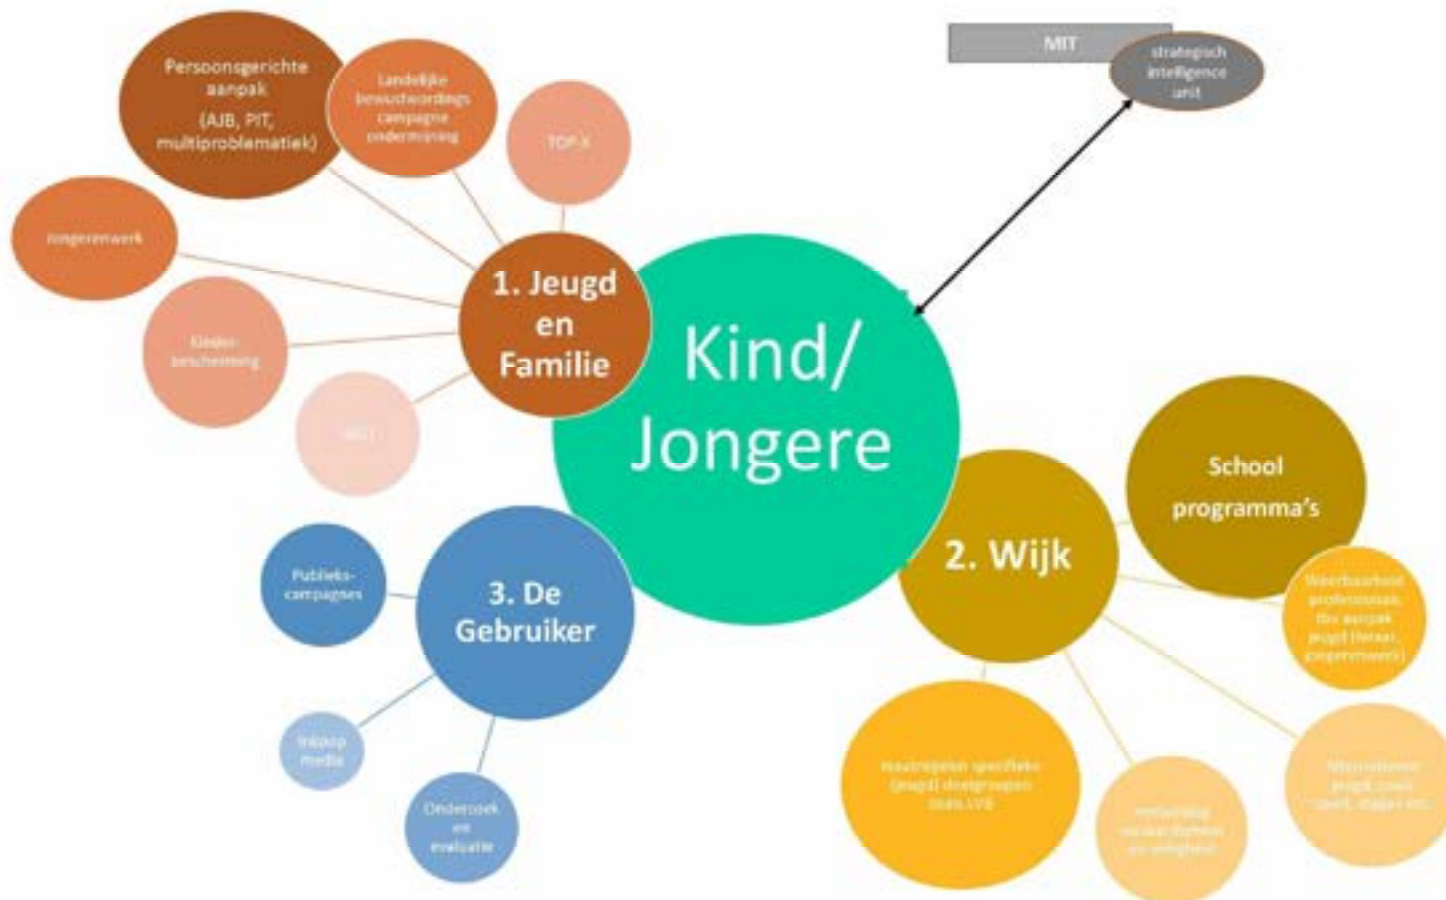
MIT

strategisch intelligence unit

Persoonsgerichte aanpak (AJB, PIT, multiproblematiek)

Landelijke bewustwordings campagne ondermijning

TOP X

Jongerenwerk

1. Jeugd en Familie

Kinder- bescherming

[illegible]

Kind/ Jongere

School programma's

2. Wijk

Weerbaarheid professionals, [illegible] aanpak jeugd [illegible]

Publieks- campagnes

3. De Gebruiker

Inkoop media

Onderzoek en evaluatie

Maatregelen specifieke (jeugd) doelgroepen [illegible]

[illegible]

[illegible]